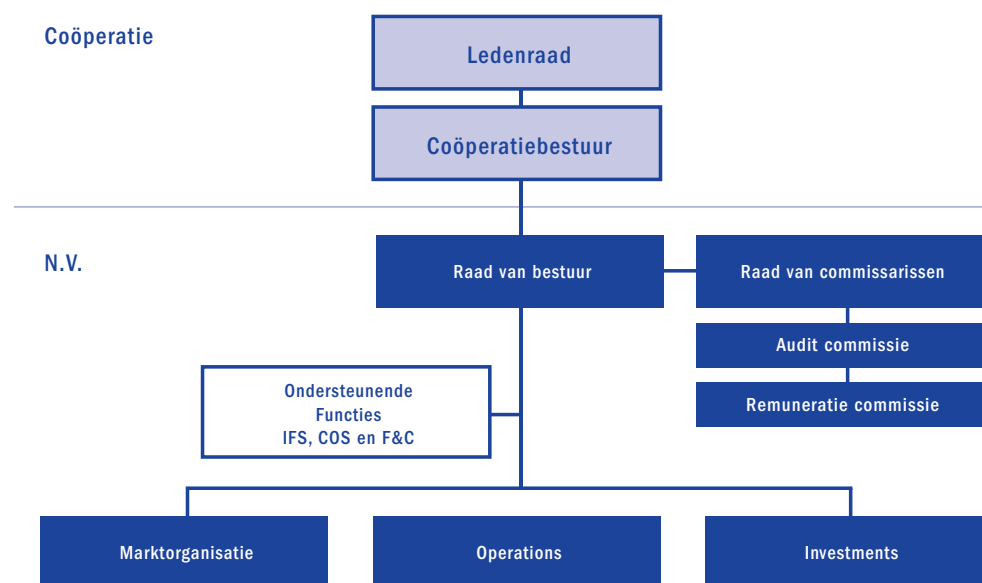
Coöperatie

Ledenraad

Coöperatiebestuur

N.V.

Raad van bestuur

Raad van commissarissen

Audit commissie

Remuneratie commissie

Ondersteunende Functies IFS, COS en F&C

Marktorganisatie

Operations

Investments